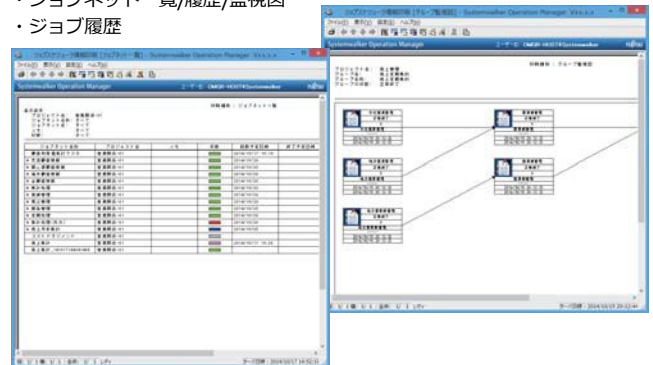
・ジョブネット一覧/履歴/監視図
・ジョブ履歴

Systemwalker Operation Manager
ユーザー名：OMGR-HOST¥Systemwalker
FUJITSU
印刷種類：ジョブネット一覧
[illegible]

Systemwalker Operation Manager
ユーザー名：OMGR-HOST¥Systemwalker
FUJITSU
印刷種類：グループ監視図
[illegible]